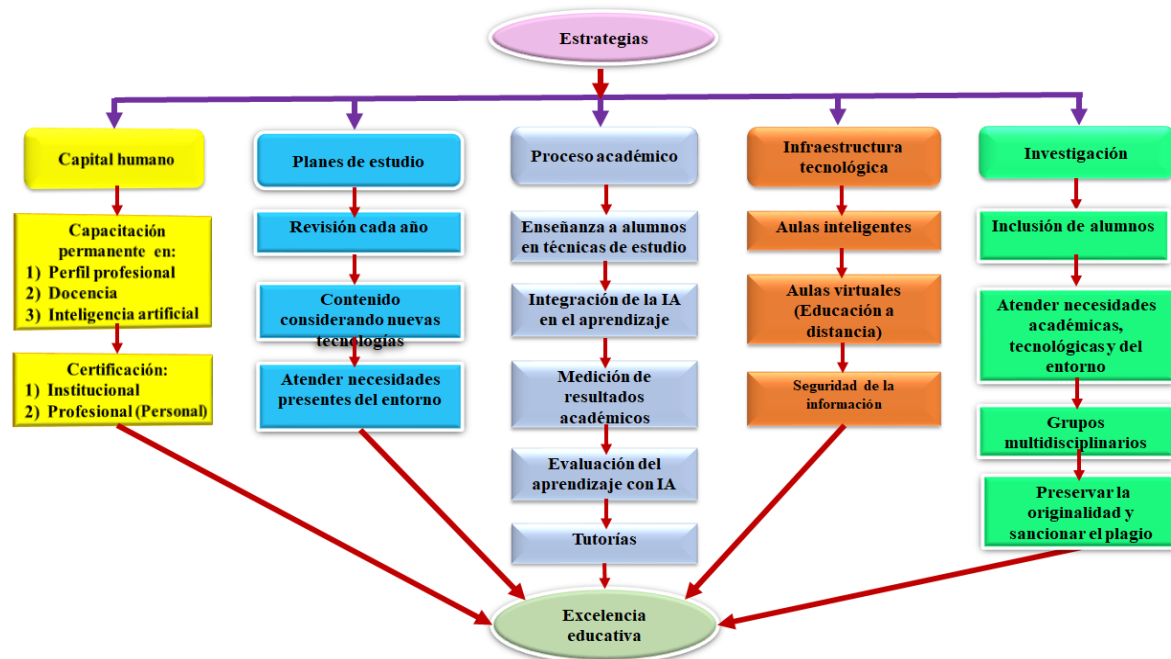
Estrategias

Capital humano

Capacitación permanente en:
1) Perfil profesional
2) Docencia
3) Inteligencia artificial

Certificación:
1) Institucional
2) Profesional (Personal)

Planes de estudio

Revisión cada año

Contenido considerando nuevas tecnologías

Atender necesidades presentes del entorno

Proceso académico

Enseñanza a alumnos en técnicas de estudio

Integración de la IA en el aprendizaje

Medición de resultados académicos

Evaluación del aprendizaje con IA

Tutorías

Infraestructura tecnológica

Aulas inteligentes

Aulas virtuales (Educación a distancia)

Seguridad de la información

Investigación

Inclusión de alumnos

Atender necesidades académicas, tecnológicas y del entorno

Grupos multidisciplinarios

Preservar la originalidad y sancionar el plagio

Excelencia educativa